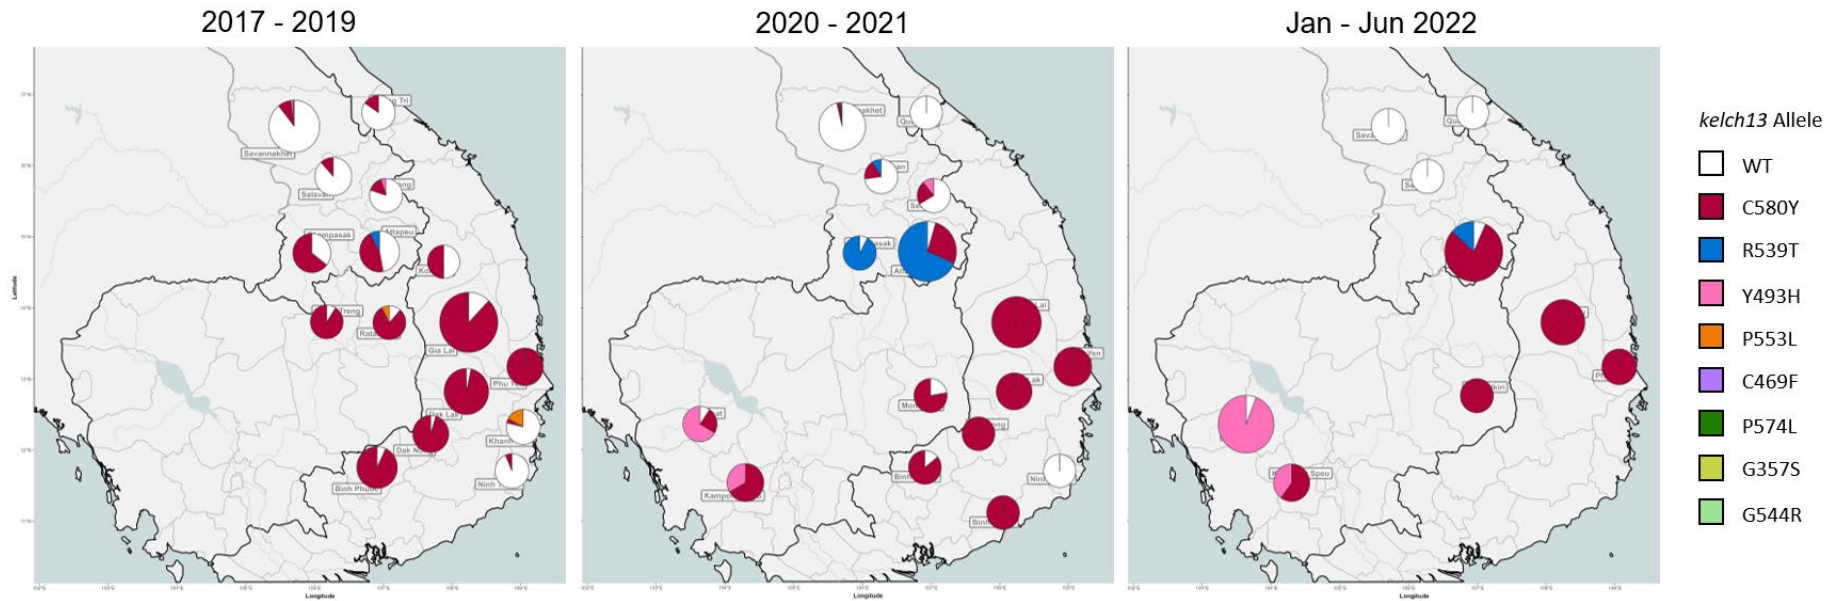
2017 - 2019

Tri

Savannakhet

Salavan

Kong

Champasak

Attapeu

Kon

Stung Treng

Ratanakiri

Gia Lai

Phu Yen

Dak Lak

Khanh

Dak Nong

Binh Phuoc

Ninh

Latitude

Longitude

2020 - 2021

akhet

Qu

an

Se

asak

Att

Lai

Yen

ak

Mo

ng

Binh

Ninh

Binh

at

Kampo

Longitude

Jan - Jun 2022

Sava

Qu

Sa

Pl

kiri

Speu

Longitude

*kelch13* Allele

WT

C580Y

R539T

Y493H

P553L

C469F

P574L

G357S

G544R